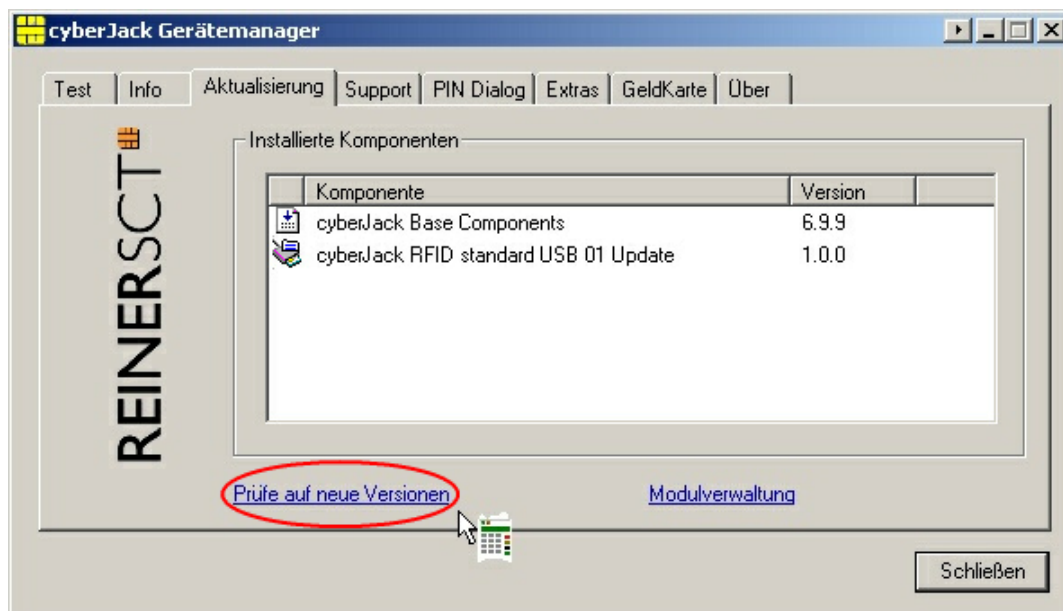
cyberJack Gerätemanager

Test | Info | Aktualisierung | Support | PIN Dialog | Extras | GeldKarte | Über

REINERSCT

Installierte Komponenten

| | Komponente | Version |
|---|---|---|
| | cyberJack Base Components | 6.9.9 |
| | cyberJack RFID standard USB 01 Update | 1.0.0 |

Prüfe auf neue Versionen

Modulverwaltung

Schließen